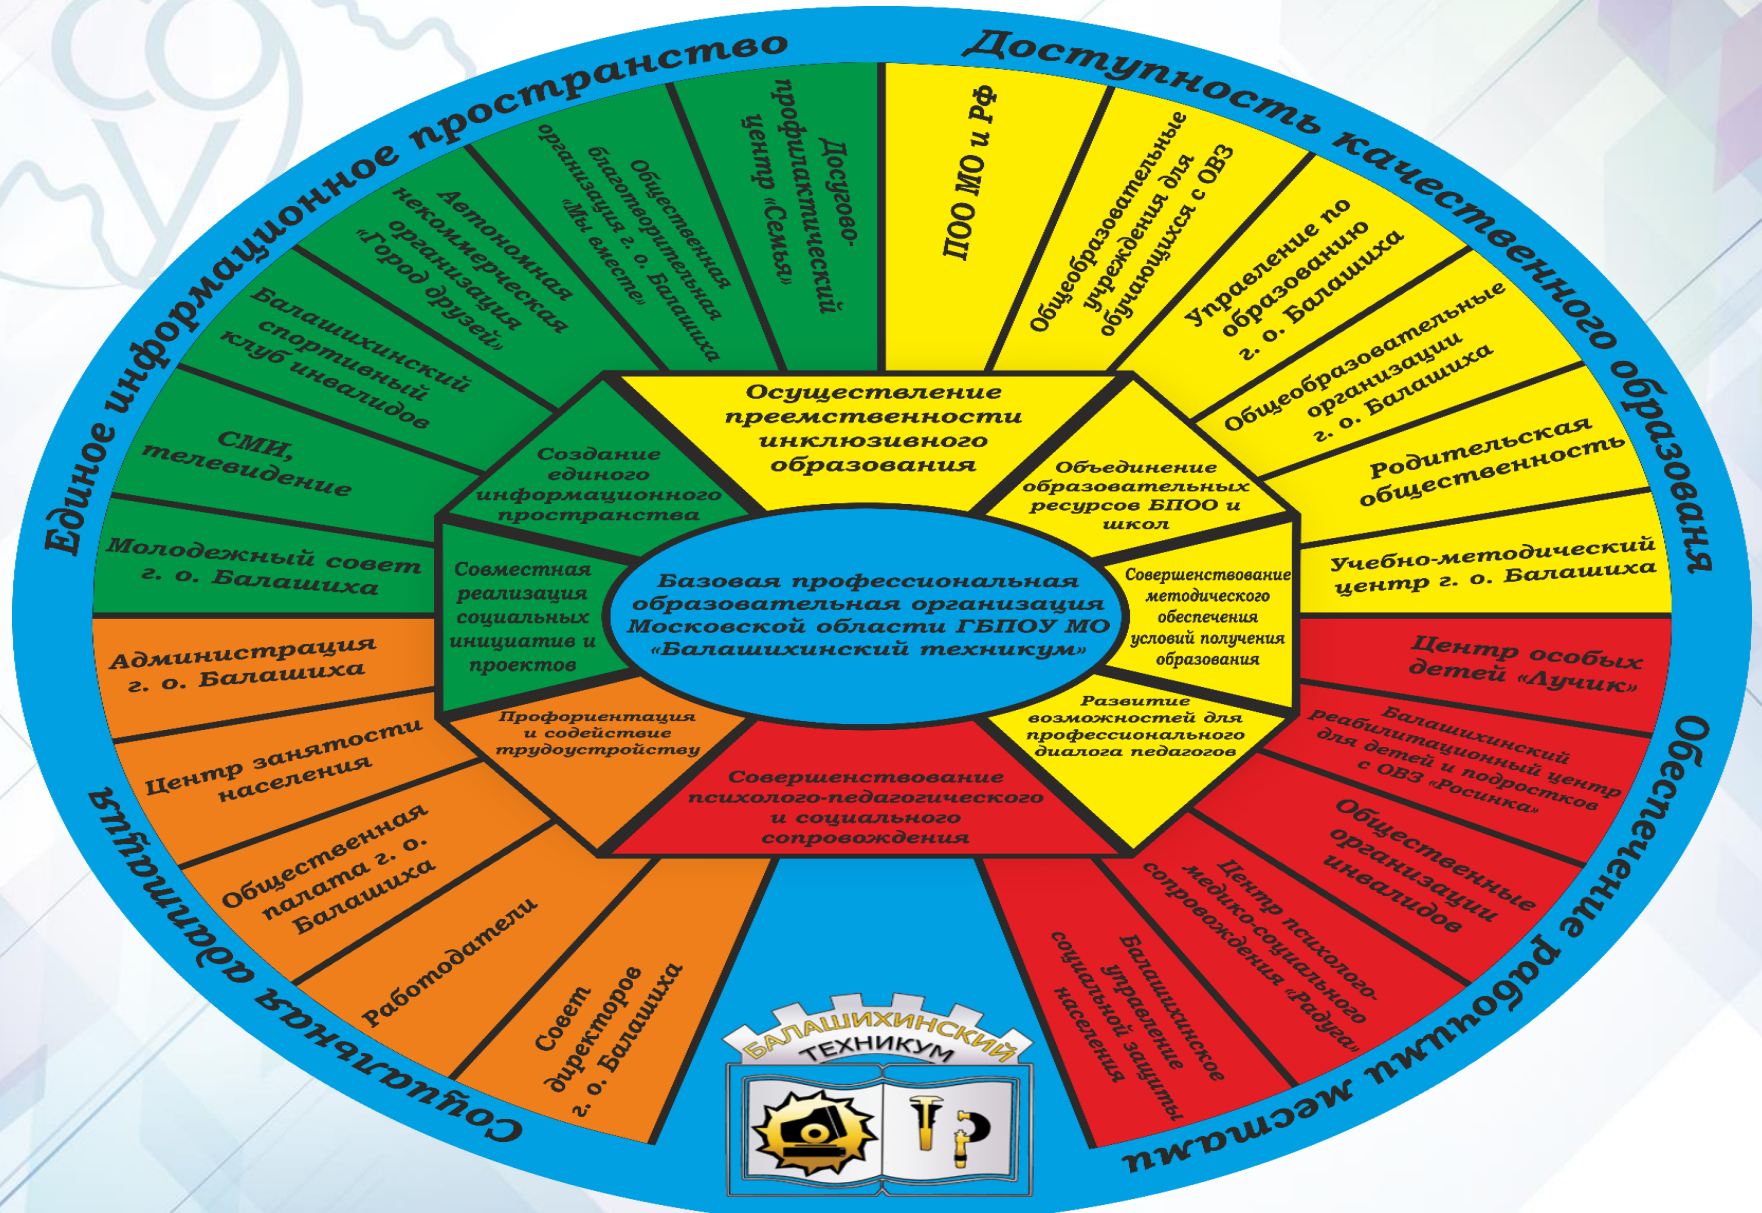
Единое информационное пространство

Доступность качественного образования

Обеспечение рабочими местами

Социальная адаптация

Досугово-профилактический центр «Семья»

Общественная благотворительная организация г. о. Балашиха «Мы вместе»

Автономная некоммерческая организация «Город друзей»

Балашихинский спортивный клуб инвалидов

СМИ, телевидение

Молодежный совет г. о. Балашиха

ПОО МО и РФ

Общеобразовательные учреждения для обучающихся с ОВЗ

Управление по образованию г. о. Балашиха

Общеобразовательные организации г. о. Балашиха

Родительская общественность

Учебно-методический центр г. о. Балашиха

Центр особых детей «Лучик»

Балашихинский реабилитационный центр для детей и подростков с ОВЗ «Росинка»

Общественные организации инвалидов

Центр психолого-медико-социального сопровождения «Радуга»

Балашихинское управление социальной защиты населения

Администрация г. о. Балашиха

Центр занятости населения

Общественная палата г. о. Балашиха

Работодатели

Совет директоров г. о. Балашиха

Осуществление преемственности инклюзивного образования

Создание единого информационного пространства

Объединение образовательных ресурсов БПОО и школ

Совместная реализация социальных инициатив и проектов

Совершенствование методического обеспечения условий получения образования

Профориентация и содействие трудоустройству

Развитие возможностей для профессионального диалога педагогов

Совершенствование психолого-педагогического и социального сопровождения

Базовая профессиональная образовательная организация Московской области ГБПОУ МО «Балашихинский техникум»

БАЛАШИХИНСКИЙ ТЕХНИКУМ